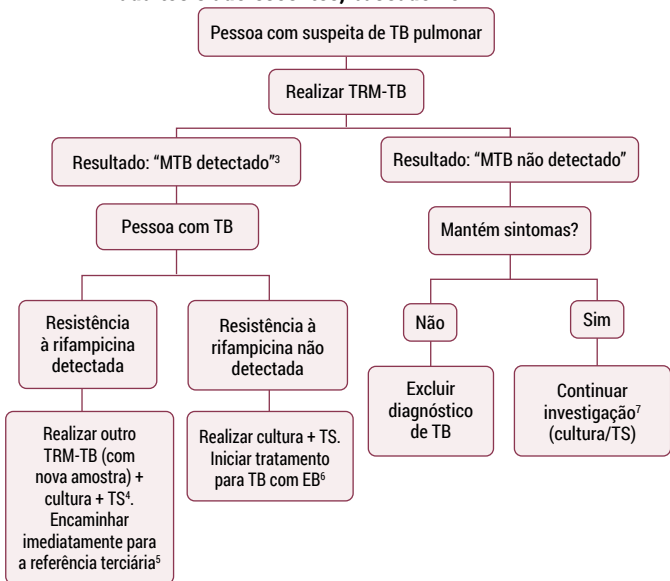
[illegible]

Pessoa com suspeita de TB pulmonar

Realizar TRM-TB

Resultado: "MTB detectado"³

Resultado: "MTB não detectado"

Pessoa com TB

Mantém sintomas?

Resistência à rifampicina detectada

Resistência à rifampicina não detectada

Não

Sim

Excluir diagnóstico de TB

Continuar investigação⁷ (cultura/TS)

Realizar outro TRM-TB (com nova amostra) + cultura + TS⁴. Encaminhar imediatamente para a referência terciária⁵

Realizar cultura + TS. Iniciar tratamento para TB com EB⁶